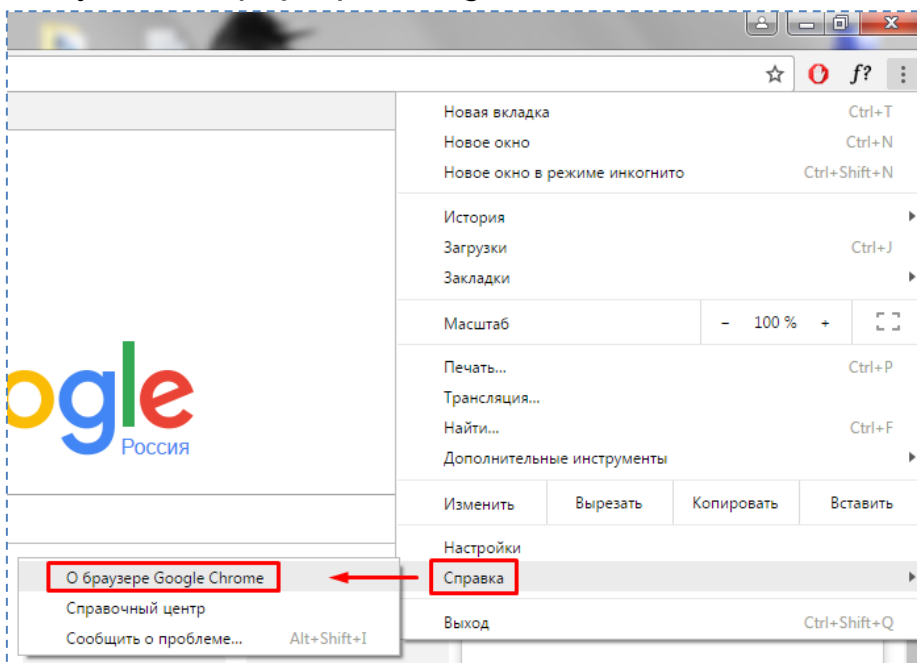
f?

ogle
Россия

Новая вкладка Ctrl+T
Новое окно Ctrl+N
Новое окно в режиме инкогнито Ctrl+Shift+N

История
Загрузки Ctrl+J
Закладки

Масштаб − 100 % +

Печать... Ctrl+P
Трансляция...
Найти... Ctrl+F
Дополнительные инструменты

| Изменить | Вырезать | Копировать | Вставить |
|---|---|---|---|

Настройки
Справка

Выход Ctrl+Shift+Q

О браузере Google Chrome
Справочный центр
Сообщить о проблеме... Alt+Shift+I